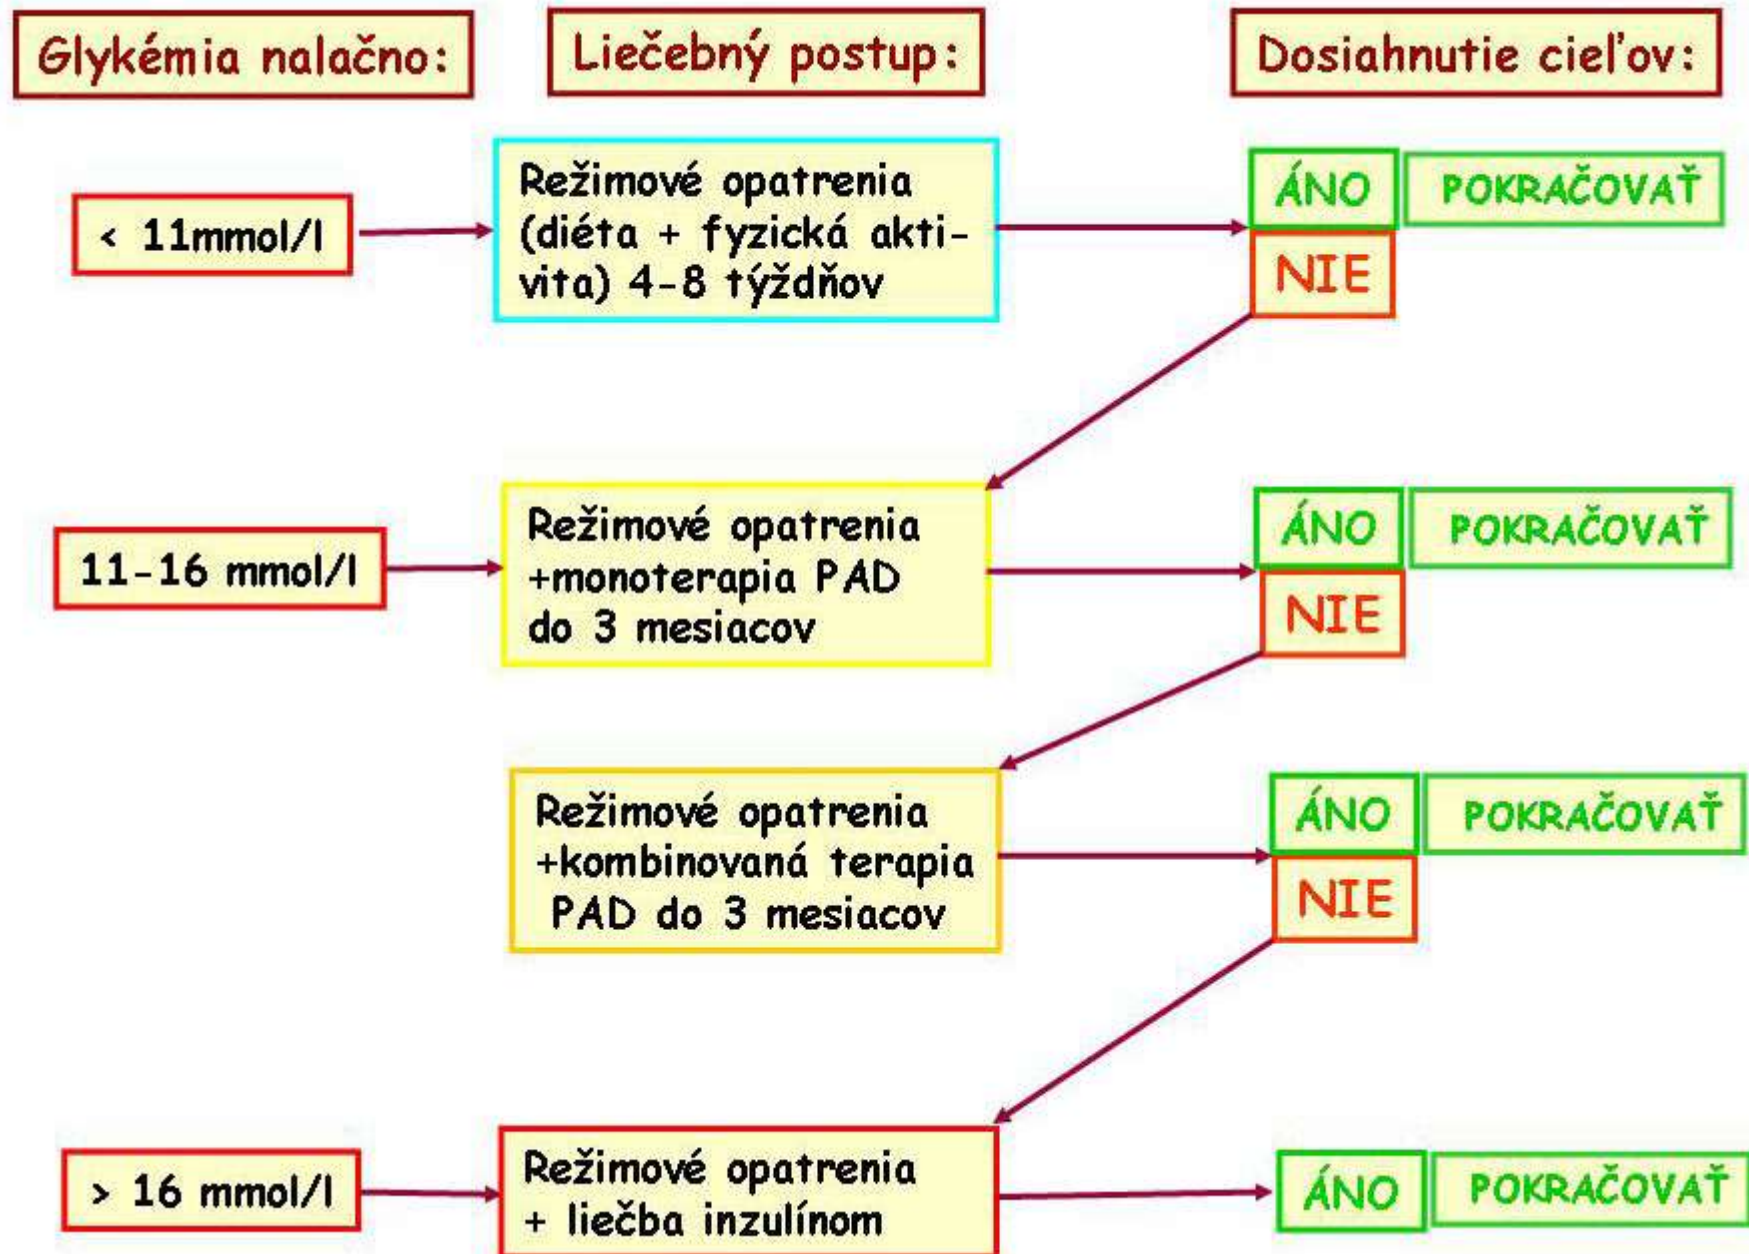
Glykémia nalačno:

Liečebný postup:

Dosiahnutie cieľov:

< 11mmol/l

Režimové opatrenia (diéta + fyzická aktivita) 4-8 týždňov

ÁNO

POKRAČOVAŤ

NIE

11-16 mmol/l

Režimové opatrenia +monoterapia PAD do 3 mesiacov

ÁNO

POKRAČOVAŤ

NIE

Režimové opatrenia +kombinovaná terapia PAD do 3 mesiacov

ÁNO

POKRAČOVAŤ

NIE

> 16 mmol/l

Režimové opatrenia + liečba inzulínom

ÁNO

POKRAČOVAŤ